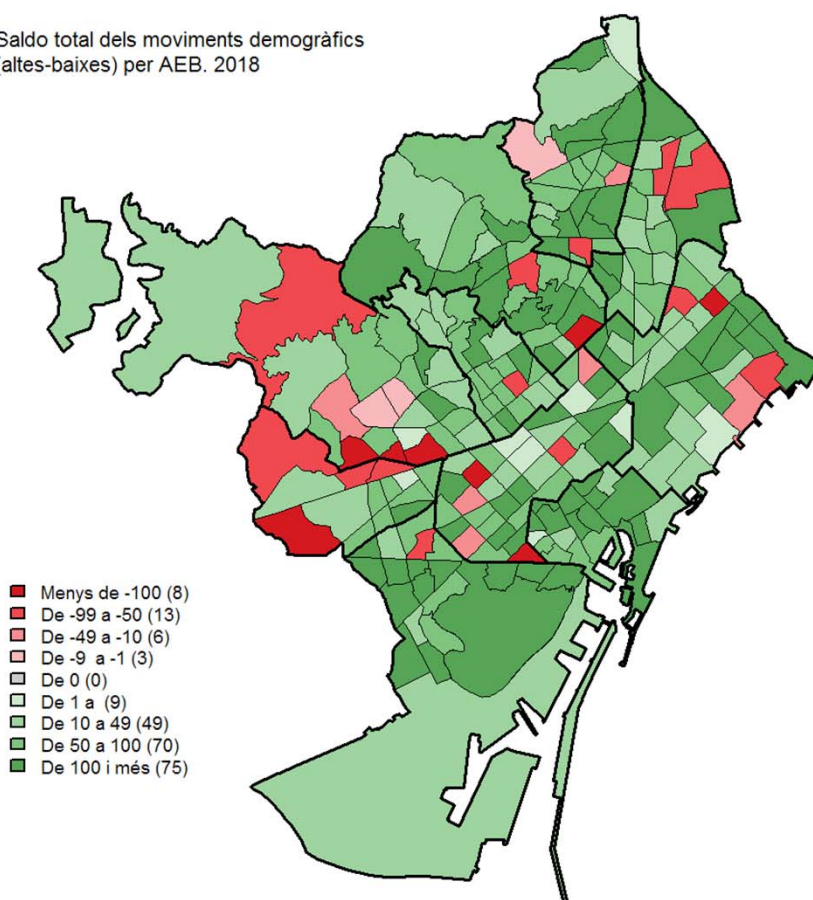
Saldo total dels moviments demogràfics (altes-baixes) per AEB. 2018

Menys de -100 (8)
De -99 a -50 (13)
De -49 a -10 (6)
De -9 a -1 (3)
De 0 (0)
De 1 a (9)
De 10 a 49 (49)
De 50 a 100 (70)
De 100 i més (75)